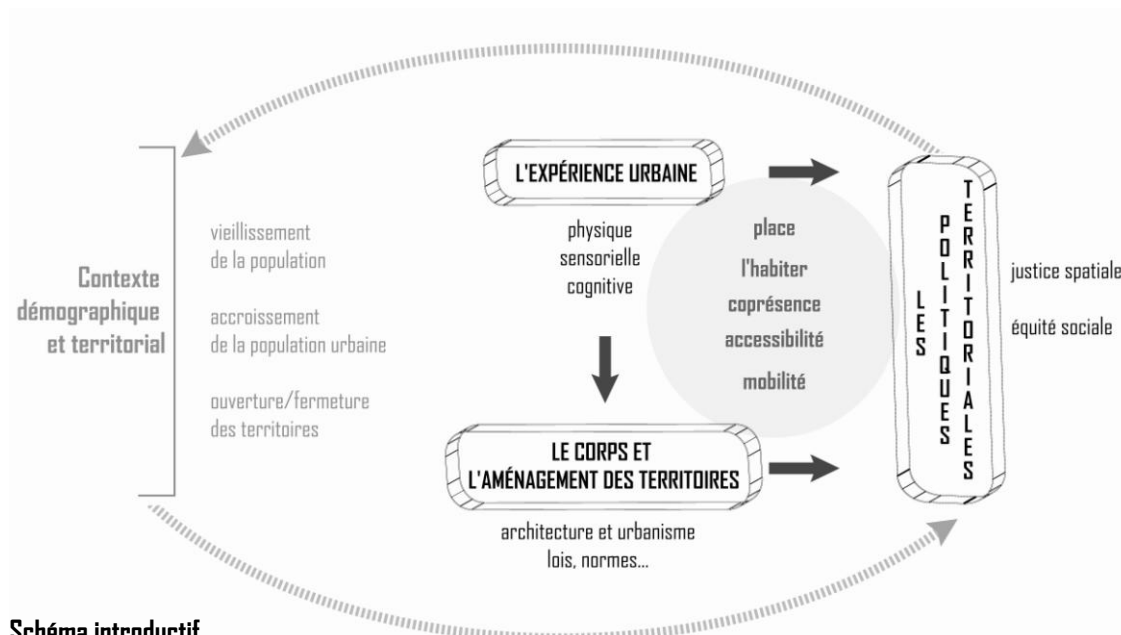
Contexte démographique et territorial

vieillissement de la population

accroissement de la population urbaine

ouverture/fermeture des territoires

L'EXPÉRIENCE URBAINE

physique
sensorielle
cognitive

place
l'habiter
coprésence
accessibilité
mobilité

LE CORPS ET L'AMÉNAGEMENT DES TERRITOIRES

architecture et urbanisme
lois, normes...

LES POLITIQUES TERRITORIALES

justice spatiale

équité sociale

Schéma introductif